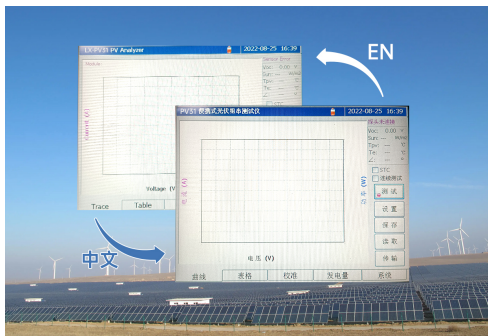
LX-PV31 PV Analyzer 2022-08-25 16:39
Module
Sensor Error
Voc: 0.00 V
Sun: W/m²
Tpv: °C
Ta: °C
Current (A)
Voltage (V)
Trace
Table
EN
PV 31 便携式光伏电池测试仪 2022-08-25 16:39
探头未连接
Voc: 0.00 V
Sun: W/m²
Tpv: °C
Ta: °C
STC
连续测试
电流 (A)
功率 (W)
测试
设置
保存
读取
传输
电压 (V)
中文
曲线
表格
校准
发电量
系统